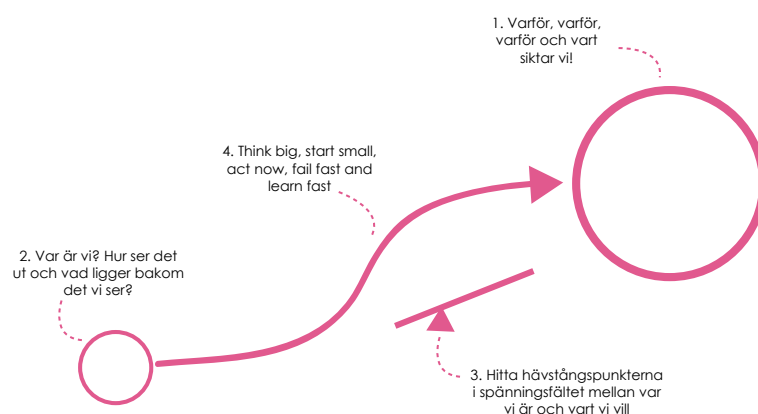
1. Varför, varför, varför och vart siktar vi!

4. Think big, start small, act now, fail fast and learn fast

2. Var är vi? Hur ser det ut och vad ligger bakom det vi ser?

3. Hitta hävstångspunkterna i spänningsfältet mellan var vi är och vart vi vill